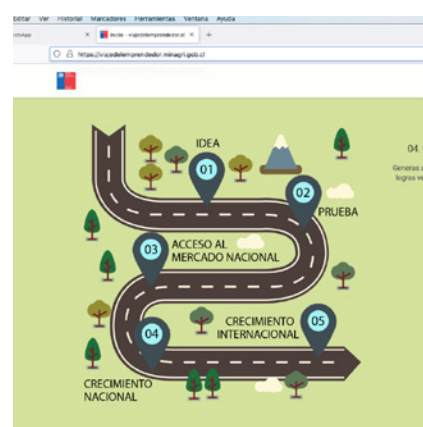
Editar Ver Historial Marcadores Herramientas Ventana Ayuda

tsApp × Inicio - viajedelemprendedor.cl × +

https://viajedelemprendedor.minagri.gob.cl

IDEA

01

02

PRUEBA

03

ACCESO AL MERCADO NACIONAL

CRECIMIENTO INTERNACIONAL

04

05

CRECIMIENTO NACIONAL

04. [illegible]

Generas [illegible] logros v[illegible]